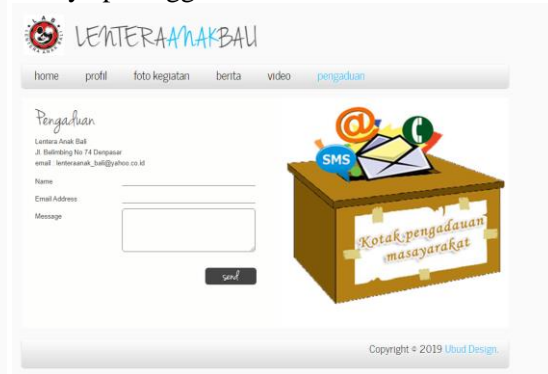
LENTERAANAKBALI

home profil foto kegiatan berita video pengaduan

Pengaduan

Lentera Anak Bali
Jl. Belimbing No 74 Denpasar
email : lenteraanak_bali@yahoo.co.id

Name

Email Address

Message

send

SMS

Kotak pengadauan masyarakat

Copyright © 2019 Ubud Design.